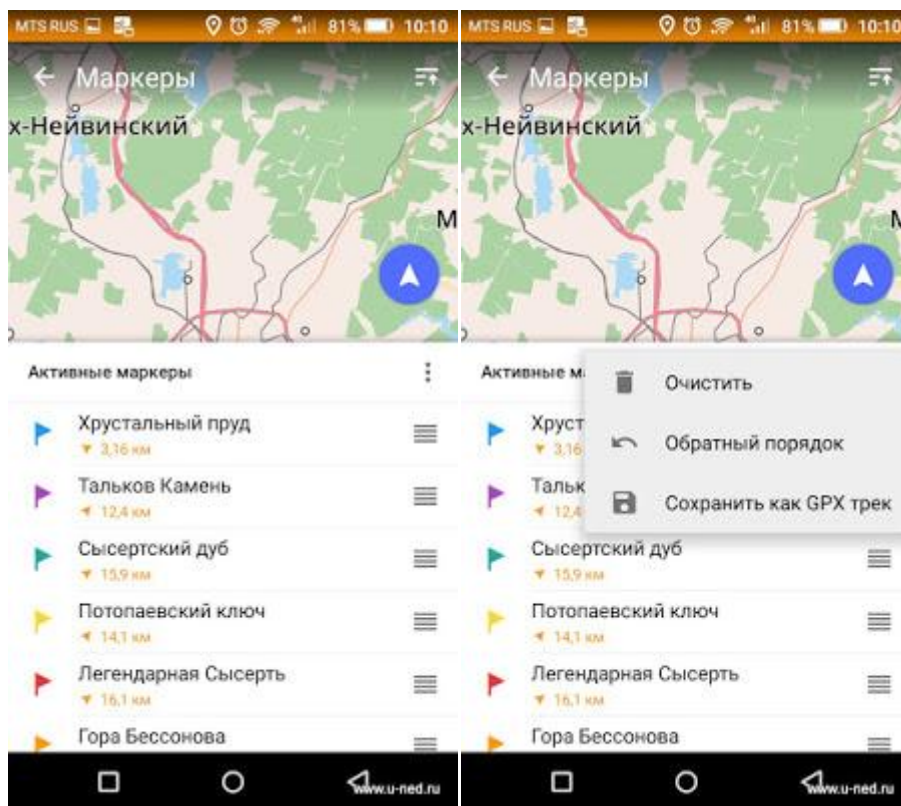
MTS RUS 81% 10:10

Маркеры

х-Нейвинский

М

Активные маркеры

Хрустальный пруд
3,16 км

Тальков Камень
12,4 км

Сысертский дуб
15,9 км

Потопаевский ключ
14,1 км

Легендарная Сысерть
16,1 км

Гора Бессонова

www.u-ned.ru

MTS RUS 81% 10:10

Маркеры

х-Нейвинский

М

Активные ма

Хруст
3,16

Тальк
12,4

Очистить

Обратный порядок

Сохранить как GPX трек

Сысертский дуб
15,9 км

Потопаевский ключ
14,1 км

Легендарная Сысерть
16,1 км

Гора Бессонова

www.u-ned.ru